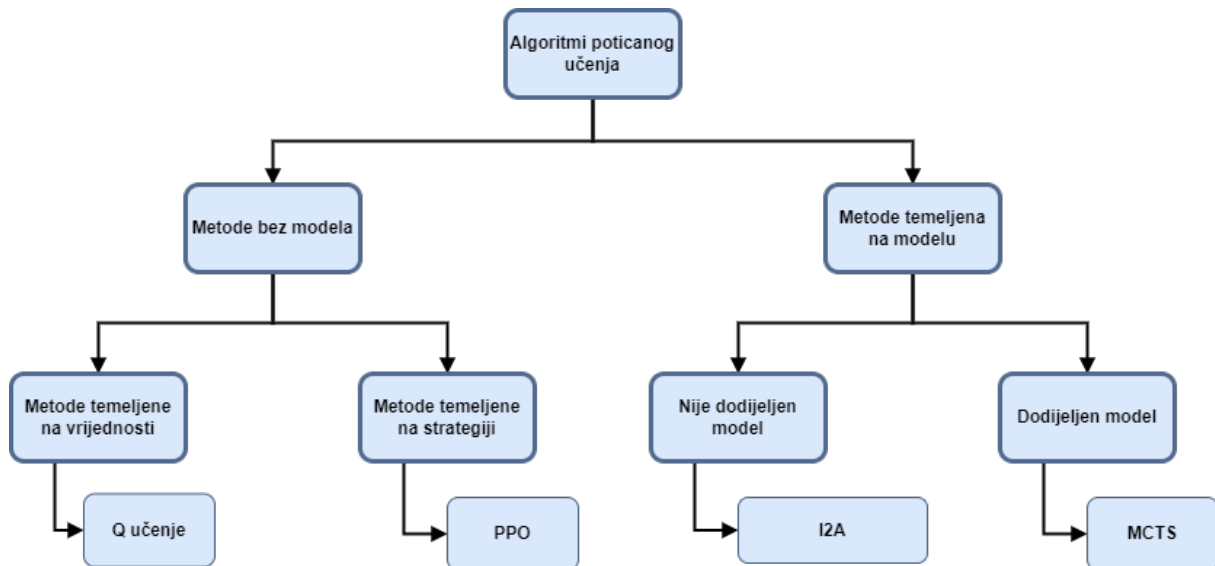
Algoritmi poticanog učenja

Metode bez modela

Metode temeljena na modelu

Metode temeljene na vrijednosti

Q učenje

Metode temeljene na strategiji

PPO

Nije dodijeljen model

I2A

Dodijeljen model

MCTS